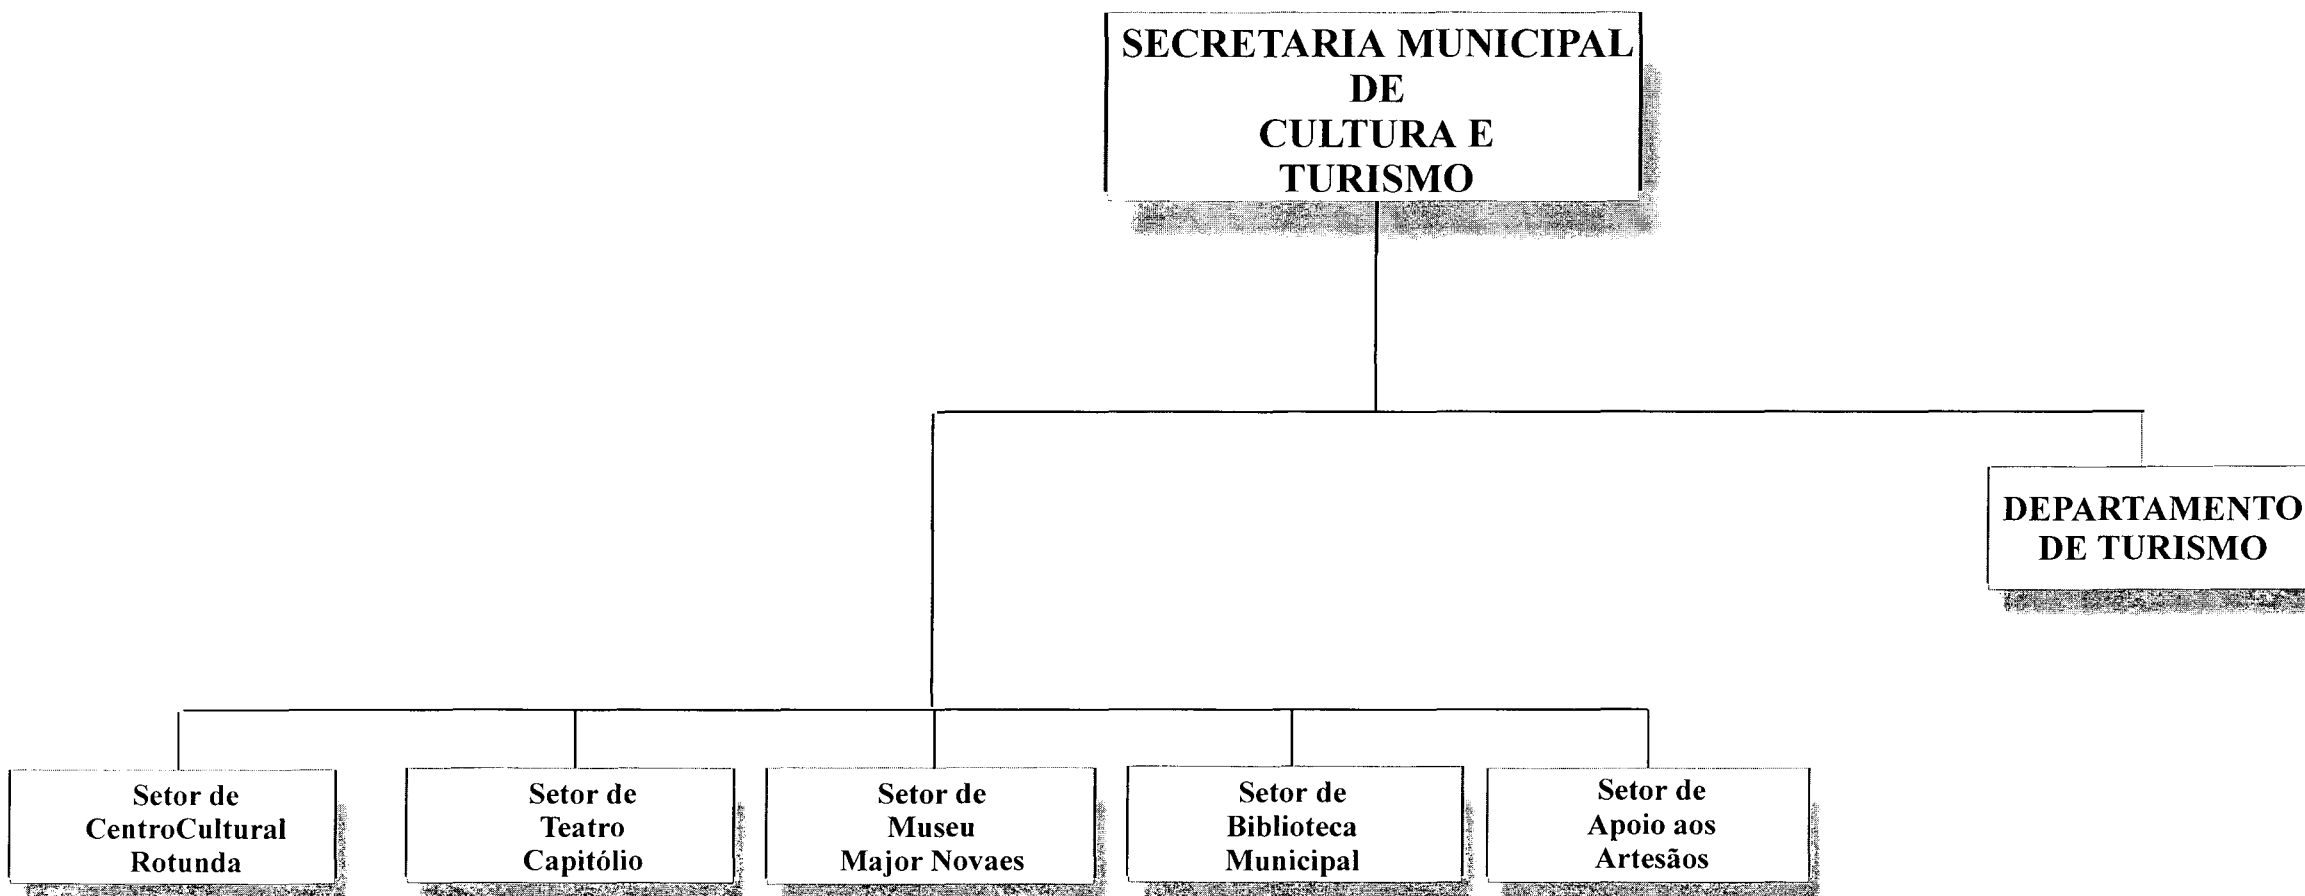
SECRETARIA MUNICIPAL DE CULTURA E TURISMO

DEPARTAMENTO DE TURISMO

Setor de CentroCultural Rotunda

Setor de Teatro Capitólio

Setor de Museu Major Novaes

Setor de Biblioteca Municipal

Setor de Apoio aos Artesãos